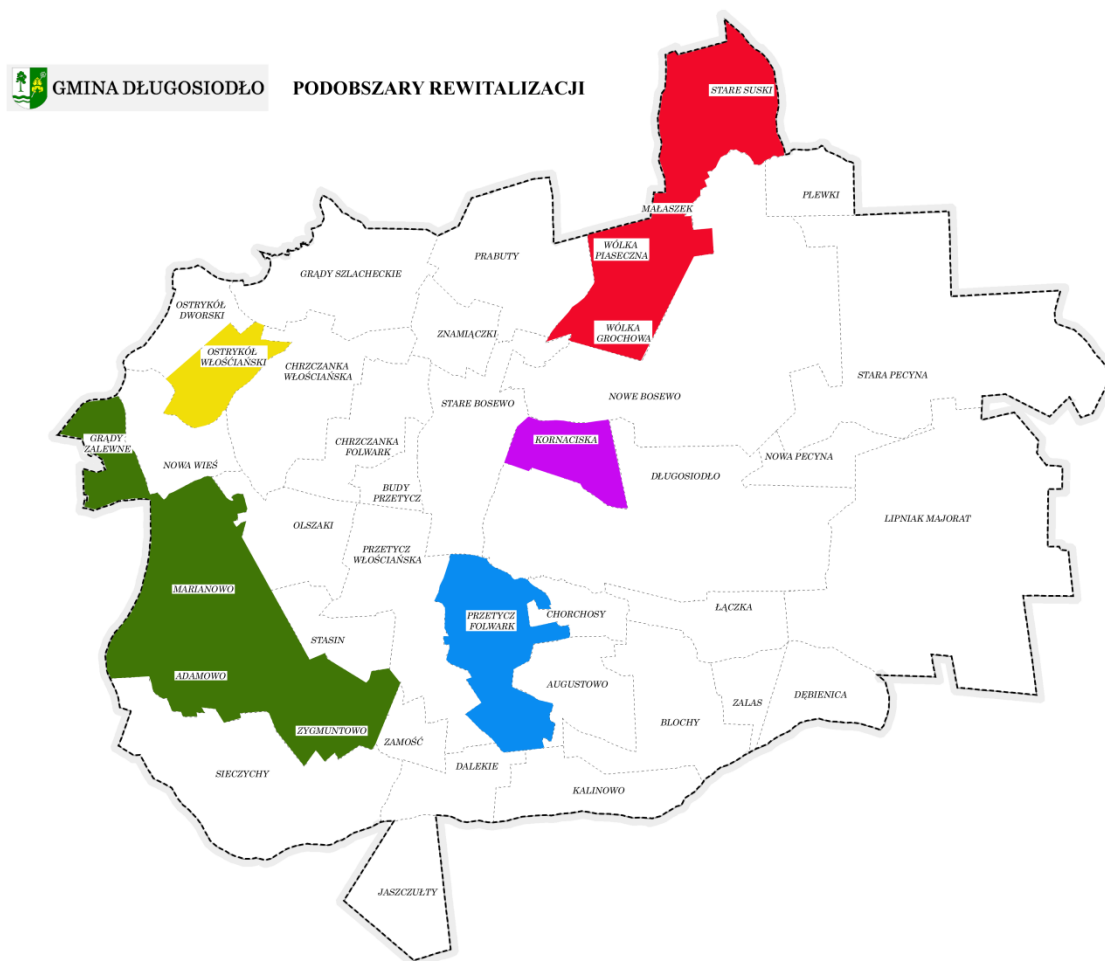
GMINA DŁUGOSIODŁO

PODOBSZARY REWITALIZACJI

STARE SUSKI

PLEWKI

MAŁASZEK

WÓLKA PIASECZNA

PRABUTY

GRĄDY SZLACHECKIE

OSTRYKÓŁ DWORSKI

OSTRYKÓŁ WŁOŚCIAŃSKI

CHRZCZANKA WŁOŚCIAŃSKA

ZNAMIĄCZKI

WÓLKA GROCHOWA

STARA PECYNA

NOWE BOSEWO

STARE BOSEWO

GRĄDY ZALEWNE

NOWA WIEŚ

CHRZCZANKA FOLWARK

KORNACISKA

DŁUGOSIODŁO

NOWA PECYNA

BUDY PRZETYCZ

OLSZAKI

LIPNIAK MAJORAT

PRZETYCZ WŁOŚCIAŃSKA

MARIANOWO

PRZETYCZ FOLWARK

CHORCHOSY

ŁĄCZKA

STASIN

ADAMOWO

AUGUSTOWO

ZALAS

DĘBIENICA

BLOCHY

ZYGMUNTOWO

ZAMOŚĆ

SIECZYCHY

DALEKIE

KALINOWO

JASZCZUŁTY